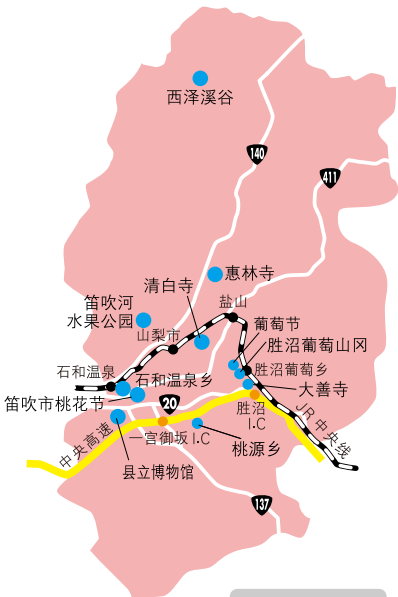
西泽溪谷

140

411

惠林寺

清白寺

笛吹河
水果公园

盐山

山梨市

葡萄节

胜沼葡萄山冈

石和温泉

胜沼葡萄乡

石和温泉乡

大善寺

笛吹市桃花节

20

胜沼
I.C

JR中央线

中央高速

一宫御坂 I.C

桃源乡

县立博物馆

137